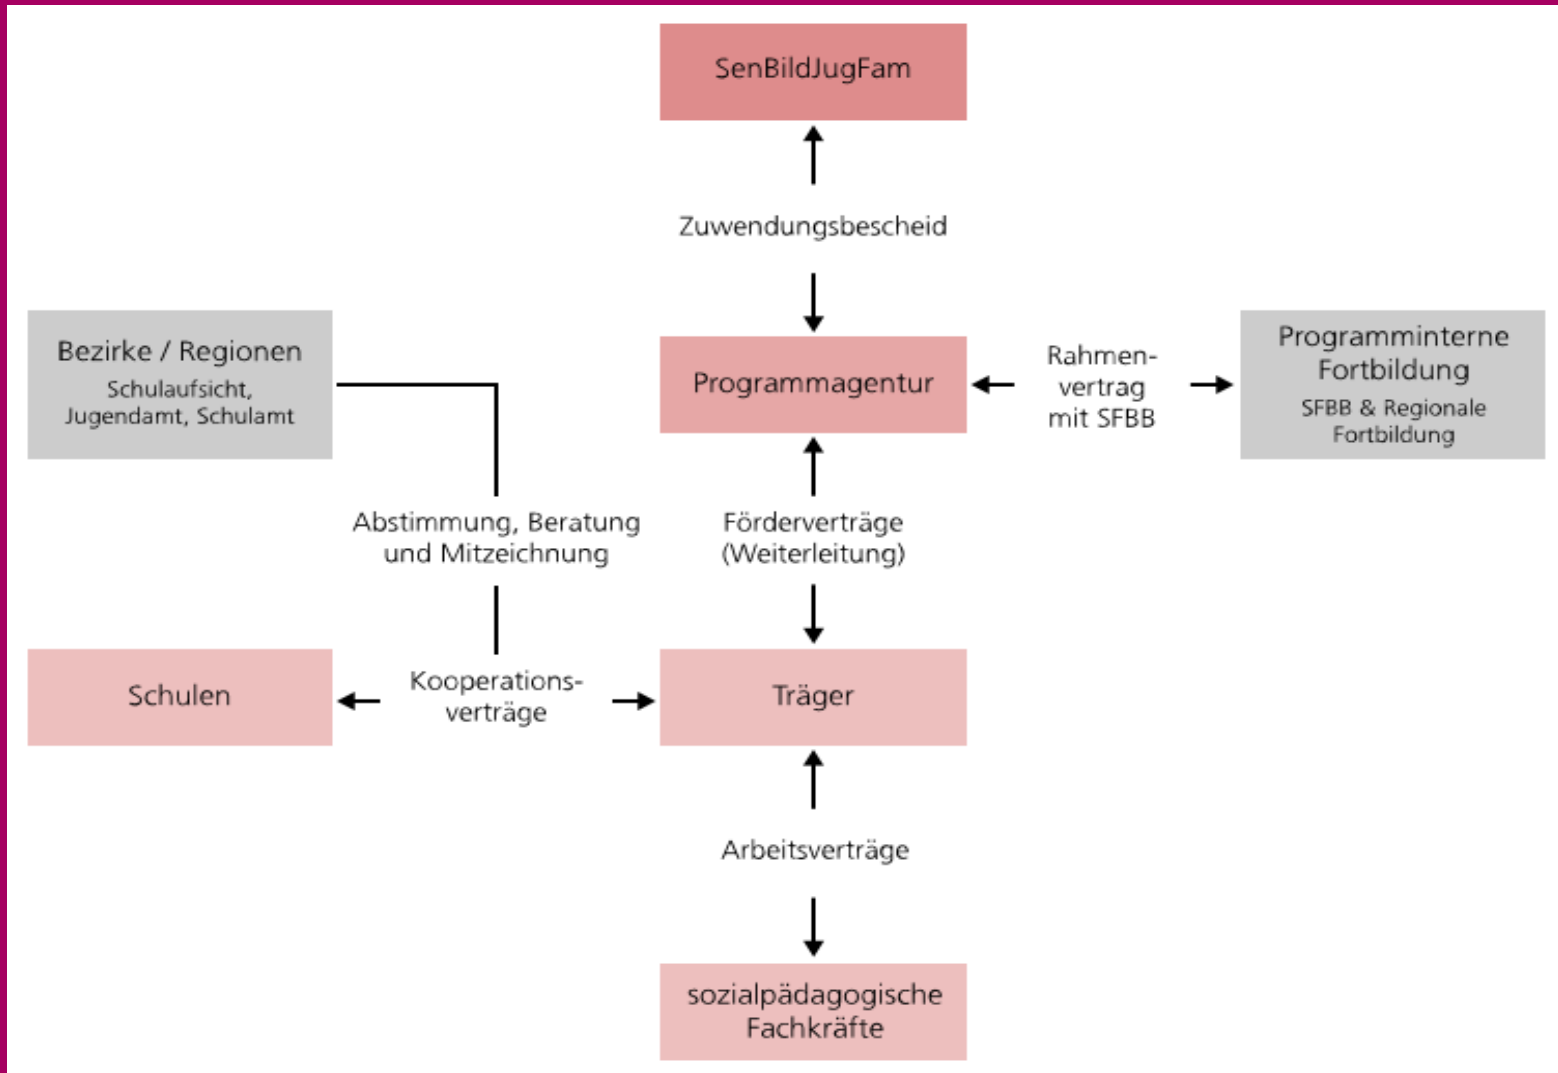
SenBildJugFam

Zuwendungsbescheid

Bezirke / Regionen
Schulaufsicht, Jugendamt, Schulamt

Programmagentur

Rahmenvertrag mit SFBB

Programminterne Fortbildung
SFBB & Regionale Fortbildung

Abstimmung, Beratung und Mitzeichnung

Förderverträge (Weiterleitung)

Schulen

Kooperationsverträge

Träger

Arbeitsverträge

sozialpädagogische Fachkräfte